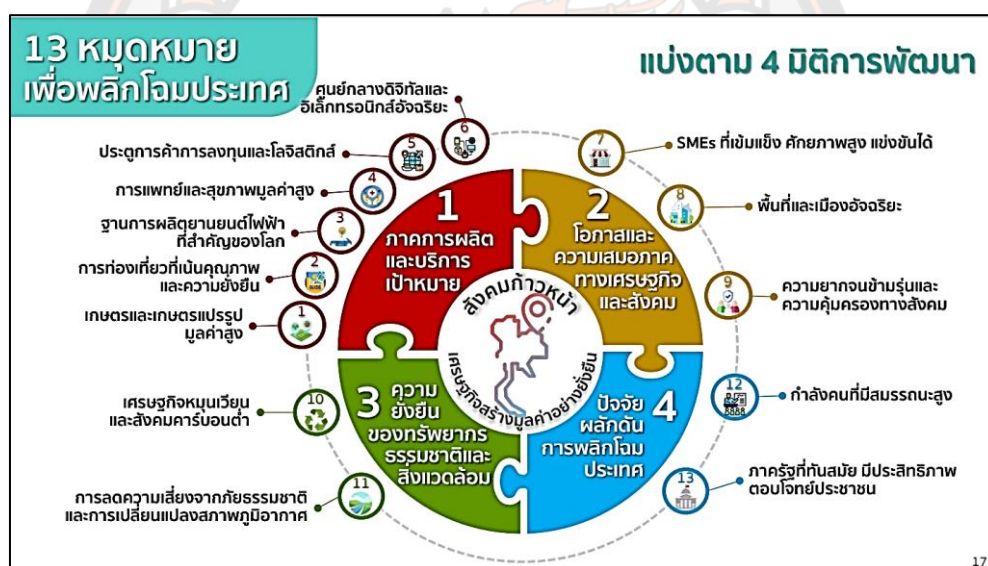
13 หมุดหมาย
เพื่อพลิกโฉมประเทศ

แบ่งตาม 4 มิติการพัฒนา

6 ศูนย์กลางดิจิทัลและอิเล็กทรอนิกส์อัจฉริยะ

5 ประตูการค้าการลงทุนและโลจิสติกส์

4 การแพทย์และสุขภาพมูลค่าสูง

3 ฐานการผลิตยานยนต์ไฟฟ้าที่สำคัญของโลก

2 การท่องเที่ยวที่เน้นคุณภาพและความยั่งยืน

1 เกษตรและเกษตรแปรรูปมูลค่าสูง

7 SMEs ที่เข้มแข็ง ศักยภาพสูง แข่งขันได้

8 พื้นที่และเมืองอัจฉริยะ

9 ความยากจนข้ามรุ่นและความคุ้มครองทางสังคม

1 ภาคการผลิตและบริการเป้าหมาย

2 โอกาสและความเสมอภาคทางเศรษฐกิจและสังคม

สังคมก้าวหน้า

เศรษฐกิจสร้างมูลค่าอย่างยั่งยืน

3 ความยั่งยืนของทรัพยากรธรรมชาติและสิ่งแวดล้อม

4 ปัจจัยผลักดันการพลิกโฉมประเทศ

10 เศรษฐกิจหมุนเวียนและสังคมคาร์บอนต่ำ

11 การลดความเสี่ยงจากภัยธรรมชาติและการเปลี่ยนแปลงสภาพภูมิอากาศ

12 กำลังคนที่มีสมรรถนะสูง

13 ภาครัฐที่ทันสมัย มีประสิทธิภาพ ตอบโจทย์ประชาชน

17